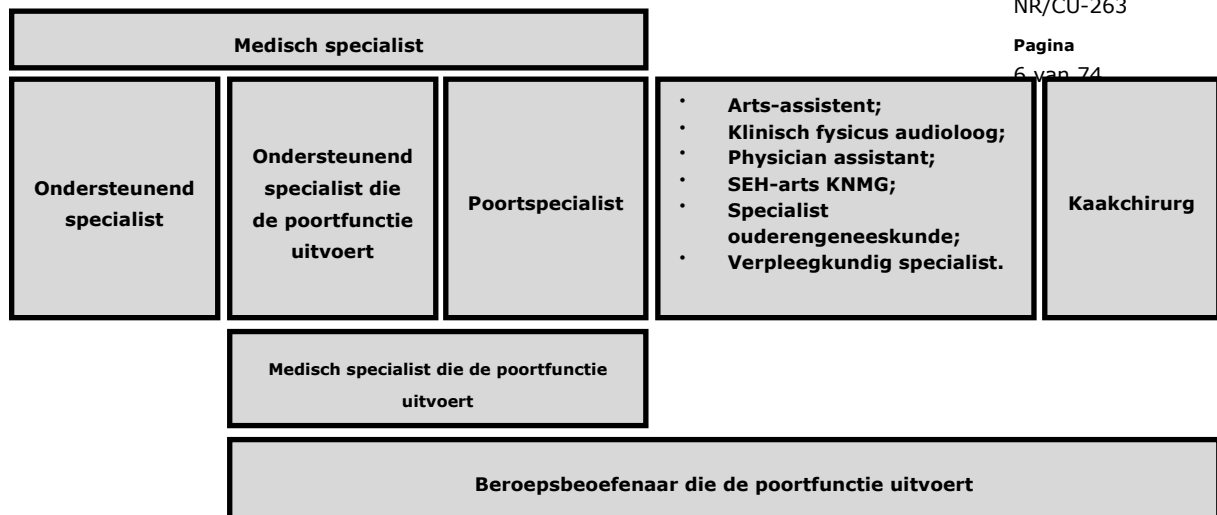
NR/CU-263

Pagina

6 van 74

Medisch specialist

Ondersteunend specialist

Ondersteunend specialist die de poortfunctie uitvoert

Poortspecialist

- Arts-assistent;
- Klinisch fysicus audioloog;
- Physician assistant;
- SEH-arts KNMG;
- Specialist ouderengeneeskunde;
- Verpleegkundig specialist.

Kaakchirurg

Medisch specialist die de poortfunctie uitvoert

Beroepsbeoefenaar die de poortfunctie uitvoert